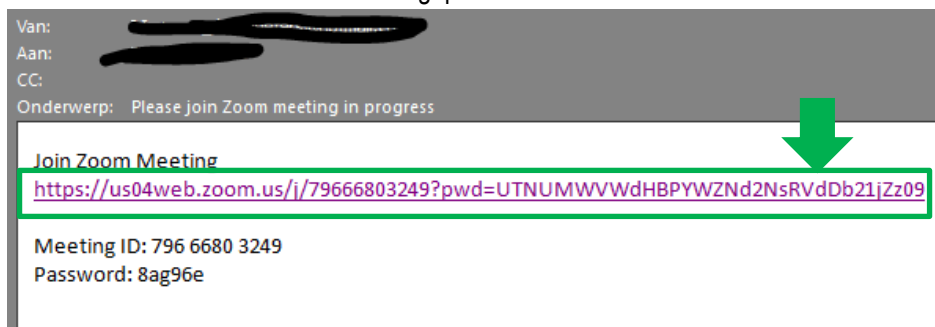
Van: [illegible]
Aan: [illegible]
CC:
Onderwerp: Please join Zoom meeting in progress

Join Zoom Meeting
https://us04web.zoom.us/j/79666803249?pwd=UTNUMWVWdHBPYWZNd2NsRVdDb21jZz09

Meeting ID: 796 6680 3249
Password: 8ag96e